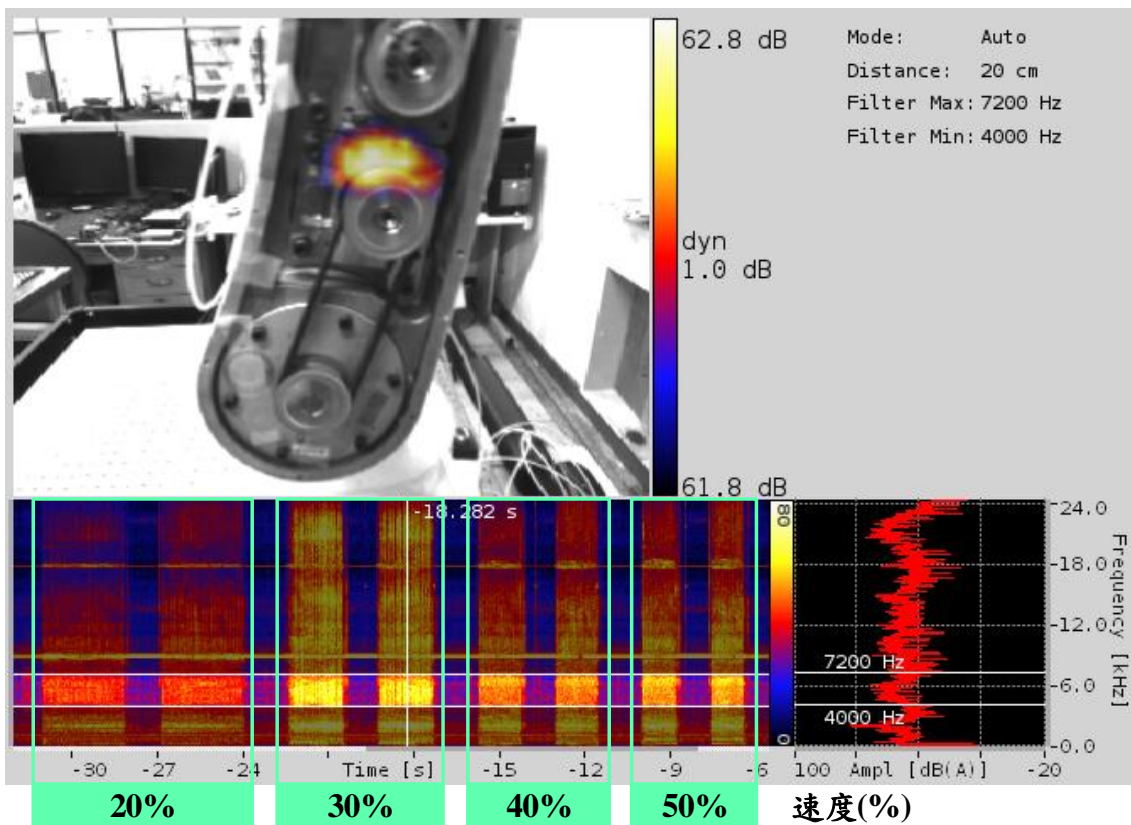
62.8 dB

dyn
1.0 dB

61.8 dB

Mode: Auto
Distance: 20 cm
Filter Max: 7200 Hz
Filter Min: 4000 Hz

-18.282 s

80
0

24.0
18.0
12.0
6.0
0.0
Frequency [kHz]

7200 Hz
4000 Hz

-30 -27 -24 Time [s] -15 -12 -9 -6

100 Ampl [dB(A)] -20

20%
30%
40%
50%
速度(%)